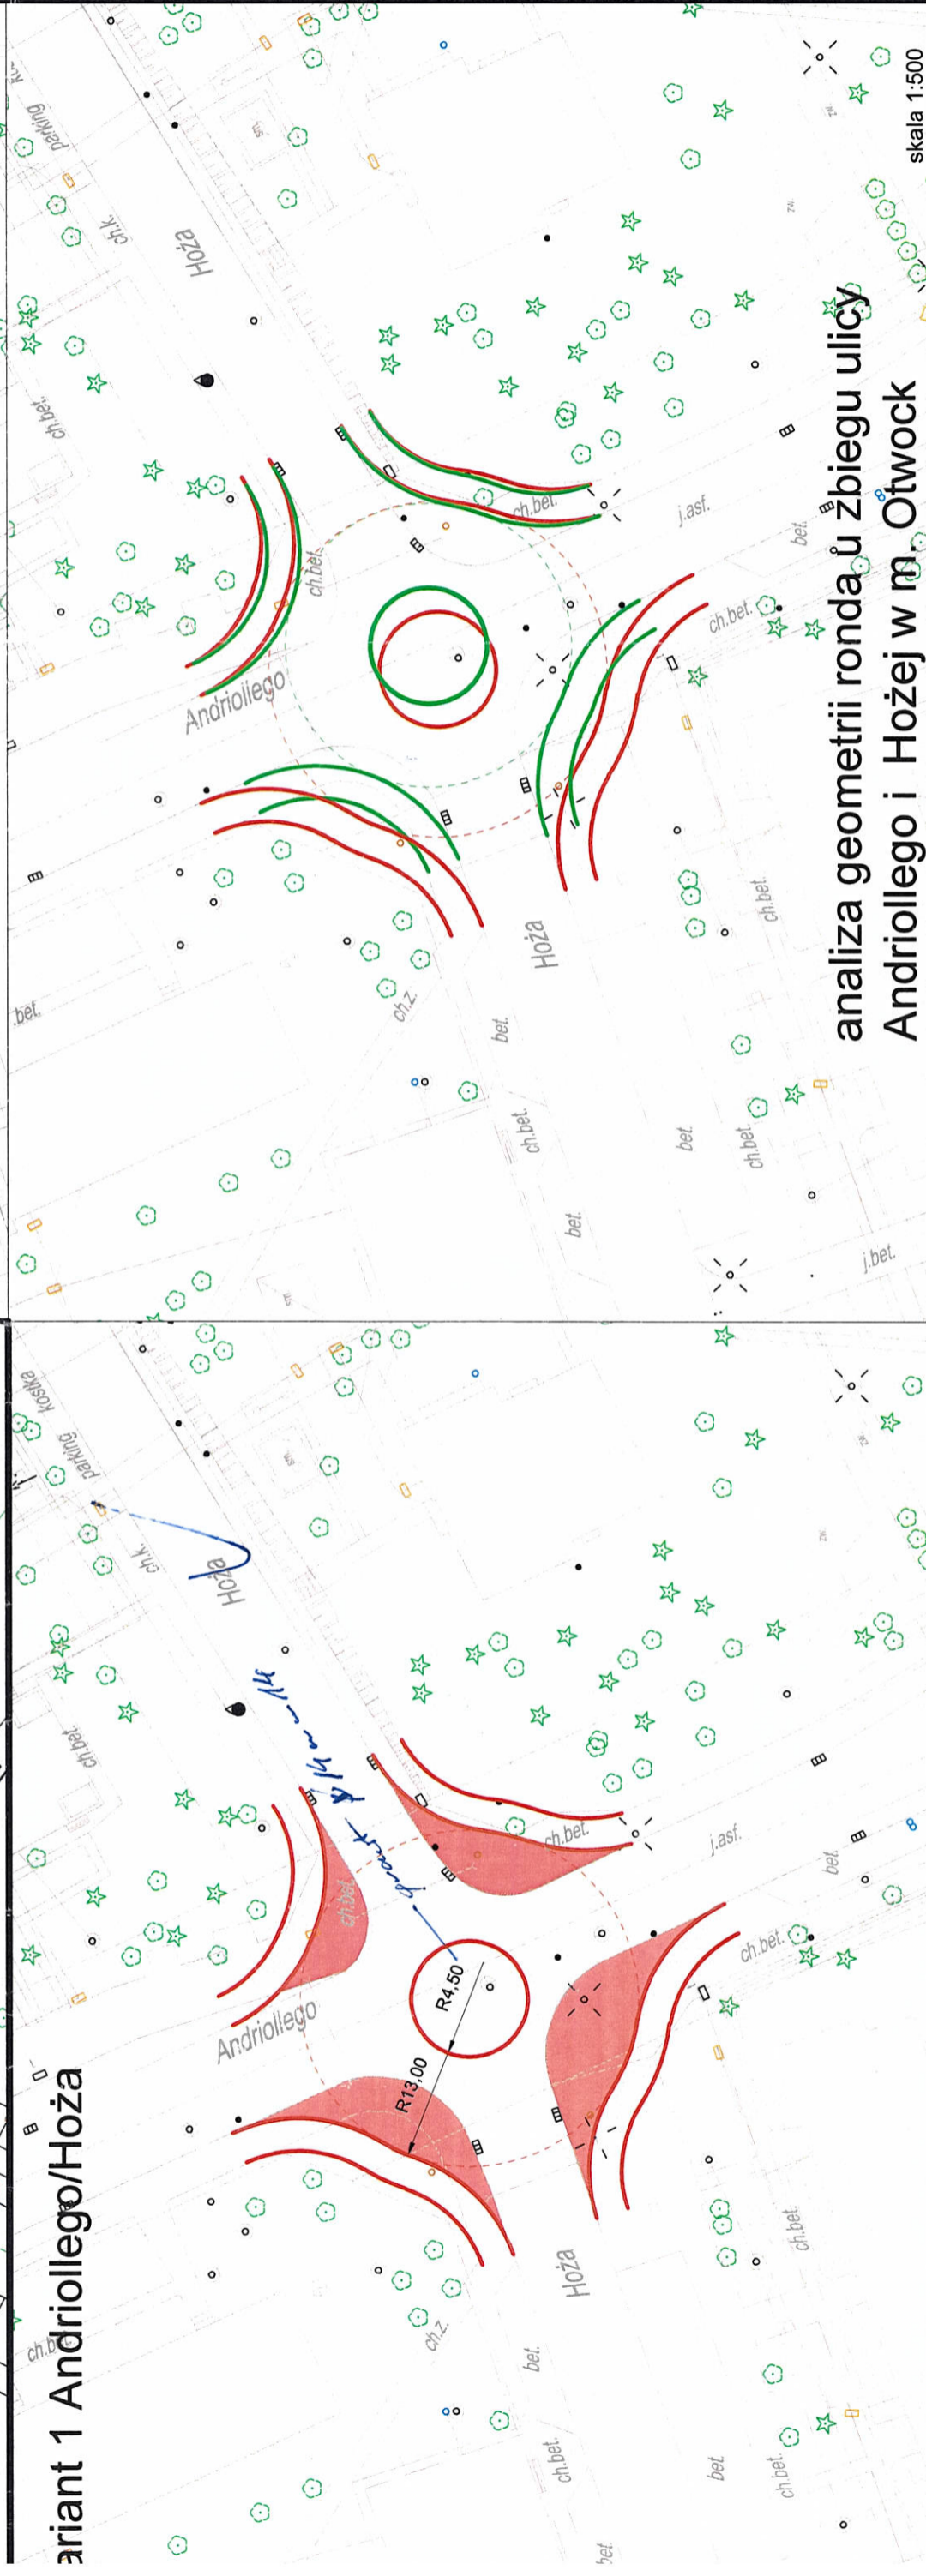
analiza geometrii ronda u zbiegu ulicy Andriollego i Hożej w m. Otwock

skala 1:500

Hoża

parking

ch.k.

ch.bet.

Andriollego

ch.bet.

j.asf.

bet.

Hoża

ch.z.

bet.

ch.bet.

bet.

ch.bet.

j.bet.

ariant 1 Andriollego/Hoża

kostka

parking

ch.k.

Hoża

ch.bet.

Andriollego

ch.bet.

R4,50

R13,00

ch.bet.

j.asf.

bet.

ch.bet.

Hoża

ch.z.

bet.

ch.bet.

bet.

ch.bet.

ch.bet.

bet.